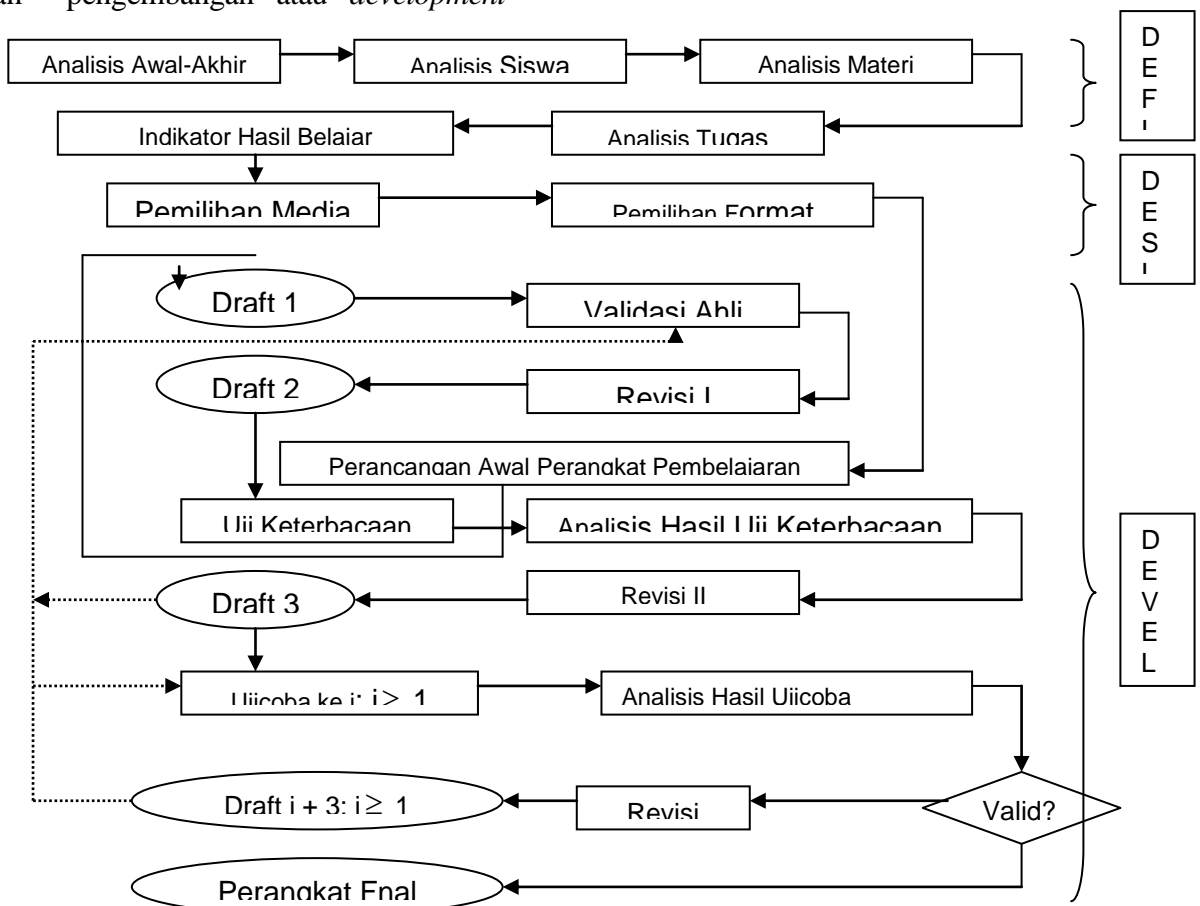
pengembangan atau development

Analisis Awal-Akhir

Analisis Siswa

Analisis Materi

D E F I

Indikator Hasil Belajar

Analisis Tugas

Pemilihan Media

Pemilihan Format

D E S I

Draft 1

Validasi Ahli

Draft 2

Revisi I

Perancangan Awal Perangkat Pembelajaran

Uji Keterbacaan

Analisis Hasil Uji Keterbacaan

D E V E L

Draft 3

Revisi II

Ujicoba ke i; $i \geq 1$

Analisis Hasil Ujicoba

Draft i + 3; $i \geq 1$

Revisi

Valid?

Perangkat Fnal